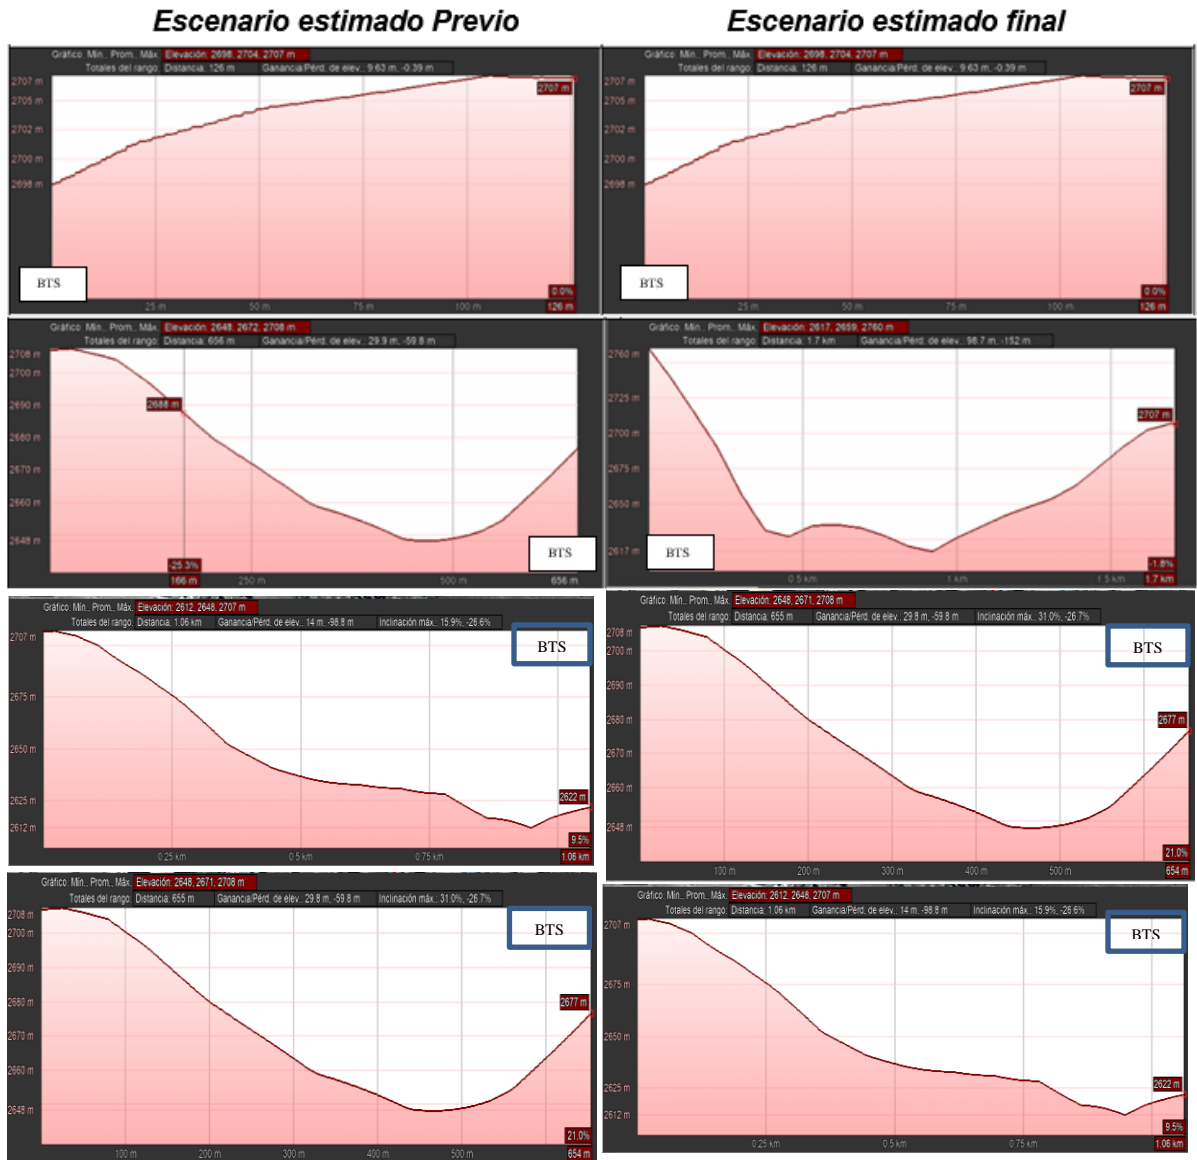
Escenario estimado Previo

Gráfico: Mín., Prom., Máx. Elevación: 2698, 2704, 2707 m
Totales del rango: Distancia: 126 m Ganancia/Pérd. de elev.: 9.63 m, -0.39 m
2707 m
2705 m
2702 m
2700 m
2698 m
2707 m
BTS
0.0%
25 m 50 m 75 m 100 m 126 m

Gráfico: Mín., Prom., Máx. Elevación: 2648, 2672, 2708 m
Totales del rango: Distancia: 656 m Ganancia/Pérd. de elev.: 29.9 m, -59.8 m
2708 m
2700 m
2690 m
2680 m
2670 m
2660 m
2648 m
2688 m
-25.3%
166 m 250 m 500 m 656 m
BTS

Gráfico: Mín., Prom., Máx. Elevación: 2612, 2648, 2707 m
Totales del rango: Distancia: 1.06 km Ganancia/Pérd. de elev.: 14 m, -98.8 m Inclinación máx.: 15.9%, -26.6%
2707 m
2675 m
2650 m
2625 m
2612 m
BTS
2622 m
9.5%
0.25 km 0.5 km 0.75 km 1.06 km

Gráfico: Mín., Prom., Máx. Elevación: 2648, 2671, 2708 m
Totales del rango: Distancia: 655 m Ganancia/Pérd. de elev.: 29.8 m, -59.8 m Inclinación máx.: 31.0%, -26.7%
2708 m
2700 m
2690 m
2680 m
2670 m
2660 m
2648 m
BTS
2677 m
21.0%
100 m 200 m 300 m 400 m 500 m 654 m

Escenario estimado final

Gráfico: Mín., Prom., Máx. Elevación: 2698, 2704, 2707 m
Totales del rango: Distancia: 126 m Ganancia/Pérd. de elev.: 9.63 m, -0.39 m
2707 m
2705 m
2702 m
2700 m
2698 m
2707 m
BTS
0.0%
25 m 50 m 75 m 100 m 126 m

Gráfico: Mín., Prom., Máx. Elevación: 2617, 2659, 2760 m
Totales del rango: Distancia: 1.7 km Ganancia/Pérd. de elev.: 98.7 m, -152 m
2760 m
2725 m
2700 m
2675 m
2650 m
2617 m
BTS
2707 m
-1.8%
0.5 km 1 km 1.5 km 1.7 km

Gráfico: Mín., Prom., Máx. Elevación: 2648, 2671, 2708 m
Totales del rango: Distancia: 655 m Ganancia/Pérd. de elev.: 29.8 m, -59.8 m Inclinación máx.: 31.0%, -26.7%
2708 m
2700 m
2690 m
2680 m
2670 m
2660 m
2648 m
BTS
2677 m
21.0%
100 m 200 m 300 m 400 m 500 m 654 m

Gráfico: Mín., Prom., Máx. Elevación: 2612, 2648, 2707 m
Totales del rango: Distancia: 1.06 km Ganancia/Pérd. de elev.: 14 m, -98.8 m Inclinación máx.: 15.9%, -26.6%
2707 m
2675 m
2650 m
2625 m
2612 m
BTS
2622 m
9.5%
0.25 km 0.5 km 0.75 km 1.06 km